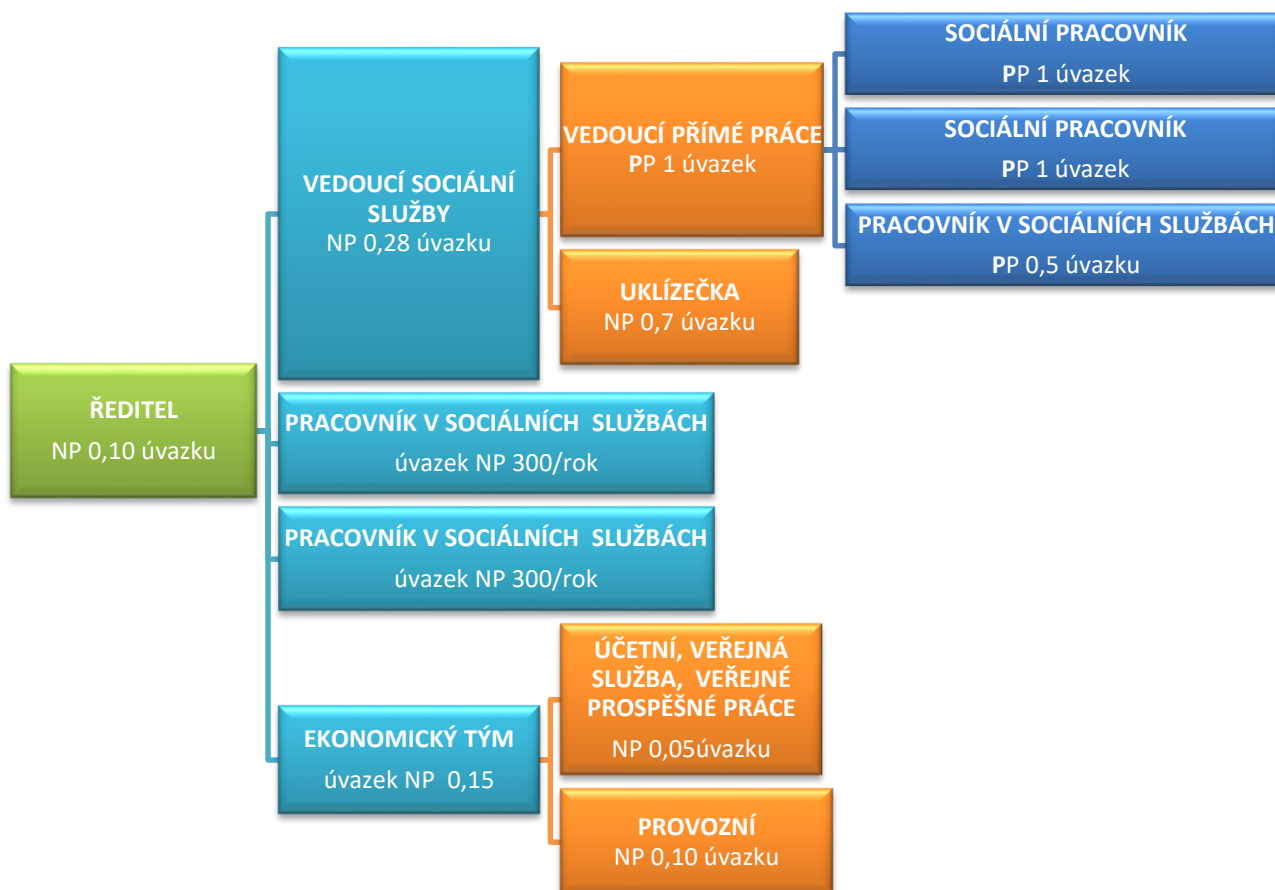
ŘEDITEL
NP 0,10 úvazku

VEDOUCÍ SOCIÁLNÍ SLUŽBY
NP 0,28 úvazku

VEDOUCÍ PŘÍMÉ PRÁCE
PP 1 úvazek

SOCIÁLNÍ PRACOVNÍK
PP 1 úvazek

SOCIÁLNÍ PRACOVNÍK
PP 1 úvazek

PRACOVNÍK V SOCIÁLNÍCH SLUŽBÁCH
PP 0,5 úvazku

UKLÍZEČKA
NP 0,7 úvazku

PRACOVNÍK V SOCIÁLNÍCH SLUŽBÁCH
úvazek NP 300/rok

PRACOVNÍK V SOCIÁLNÍCH SLUŽBÁCH
úvazek NP 300/rok

EKONOMICKÝ TÝM
úvazek NP 0,15

ÚČETNÍ, VEŘEJNÁ SLUŽBA, VEŘEJNÉ PROSPĚŠNÉ PRÁCE
NP 0,05úvazku

PROVOZNÍ
NP 0,10 úvazku